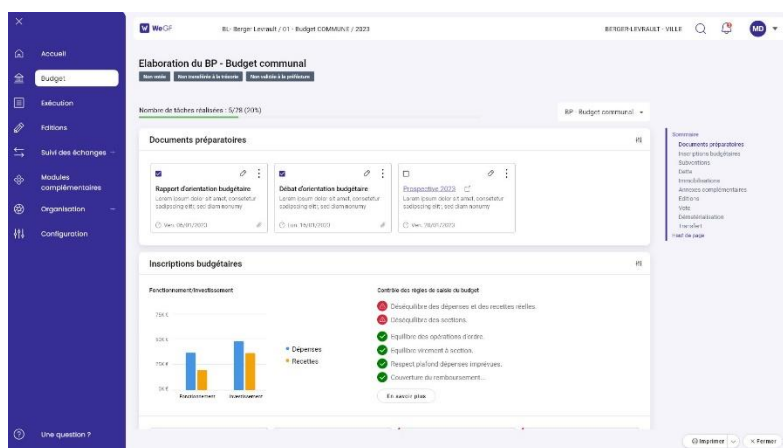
×

Accueil

Budget

Exécution

Editions

Suivi des échanges

Modules complémentaires

Organisation

Configuration

Une question ?

WeGF

BL- Berger Levrault / 01 - Budget COMMUNE / 2023

BERGER-LEVRAULT - VILLE

MD

Elaboration du BP - Budget communal

Non voté | Non transférée à la trésorie | Non validée à la préfecture

Nombre de tâches réalisées : 5/28 (20%)

BP - Budget communal

Documents préparatoires

Rapport d'orientation budgétaire
Lorem ipsum dolor sit amet, consetetur sadipscing elitr, sed diam nonumy
Ven. 06/01/2023

Débat d'orientation budgétaire
Lorem ipsum dolor sit amet, consetetur sadipscing elitr, sed diam nonumy
Lun. 16/01/2023

Prospective 2023
Lorem ipsum dolor sit amet, consetetur sadipscing elitr, sed diam nonumy
Ven. 28/01/2023

Sommaire
Documents préparatoires
Inscriptions budgétaires
Subventions
Dette
Immobilisations
Annexes complémentaires
Editions
Vote
Dématérialisation
Transfert
Haut de page

Inscriptions budgétaires

Fonctionnement/Investissement

75K €
50K €
25K €
0K €

Fonctionnement
Investissement

Dépenses
Recettes

Contrôle des règles de saisie du budget

Déséquilibre des dépenses et des recettes réelles.
Déséquilibre des sections.
Equilibre des opérations d'ordre.
Equilibre virement à section.
Respect plafond dépenses imprévues.
Couverture du remboursement...

En savoir plus

Imprimer
× Fermer